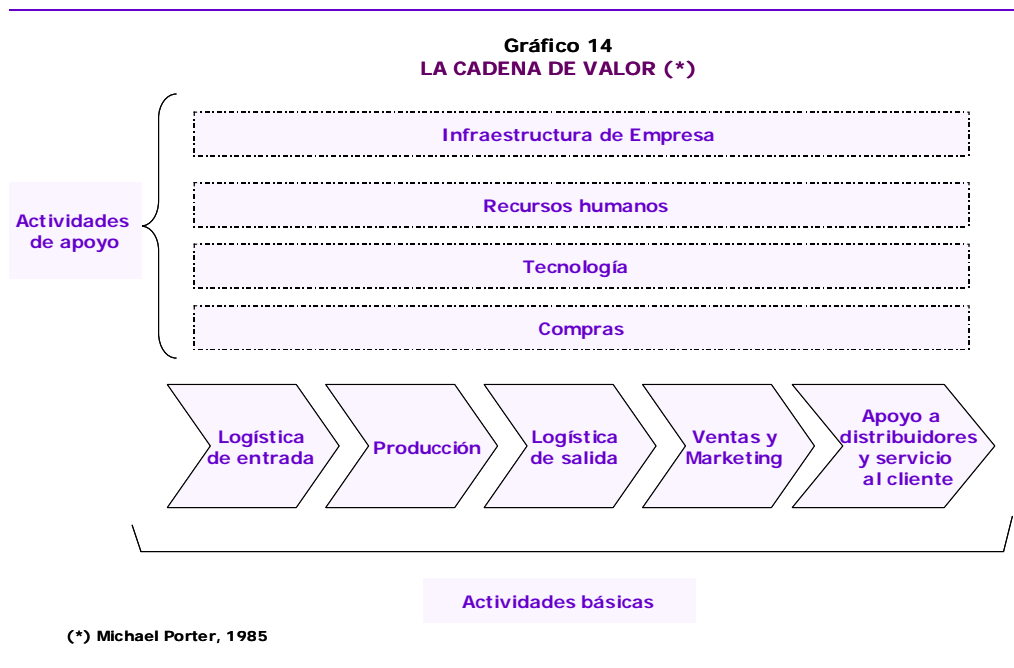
Gráfico 14
LA CADENA DE VALOR (*)

Actividades de apoyo

Infraestructura de Empresa

Recursos humanos

Tecnología

Compras

Logística de entrada

Producción

Logística de salida

Ventas y Marketing

Apoyo a distribuidores y servicio al cliente

Actividades básicas

(*) Michael Porter, 1985